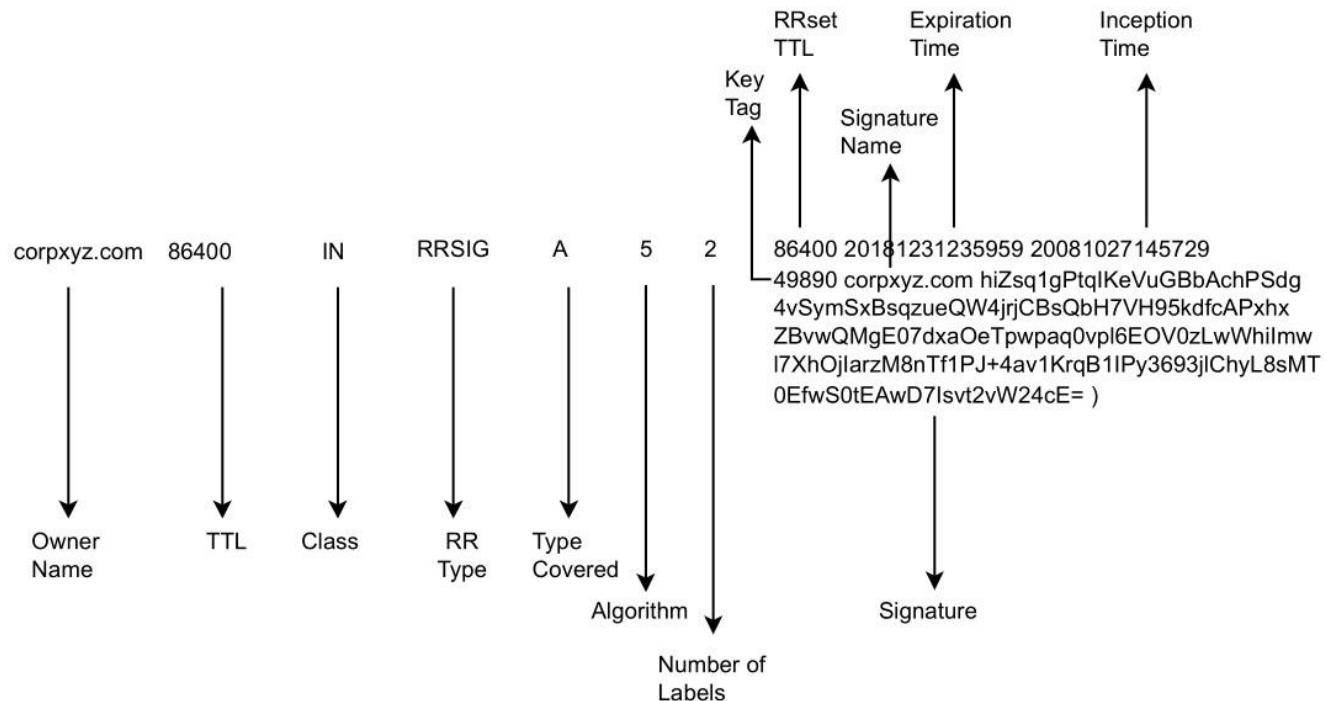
RRset TTL

Expiration Time

Inception Time

Key Tag

Signature Name

corpxyz.com 86400 IN RRSIG A 5 2 86400 20181231235959 20081027145729 49890 corpxyz.com hiZsq1gPtqIKeVuGBbAchPSdg 4vSymSxBsqzueQW4jrjCBsQbH7VH95kdfcAPxhx ZBvwQMgE07dxaOeTpwpaq0vpl6EOV0zLwWhiImw l7XhOjIarzM8nTf1PJ+4av1KrqB1IPy3693jlChyL8sMT 0EfwS0tEAwD7Isvt2vW24cE= )

Owner Name

TTL

Class

RR Type

Type Covered

Algorithm

Number of Labels

Signature